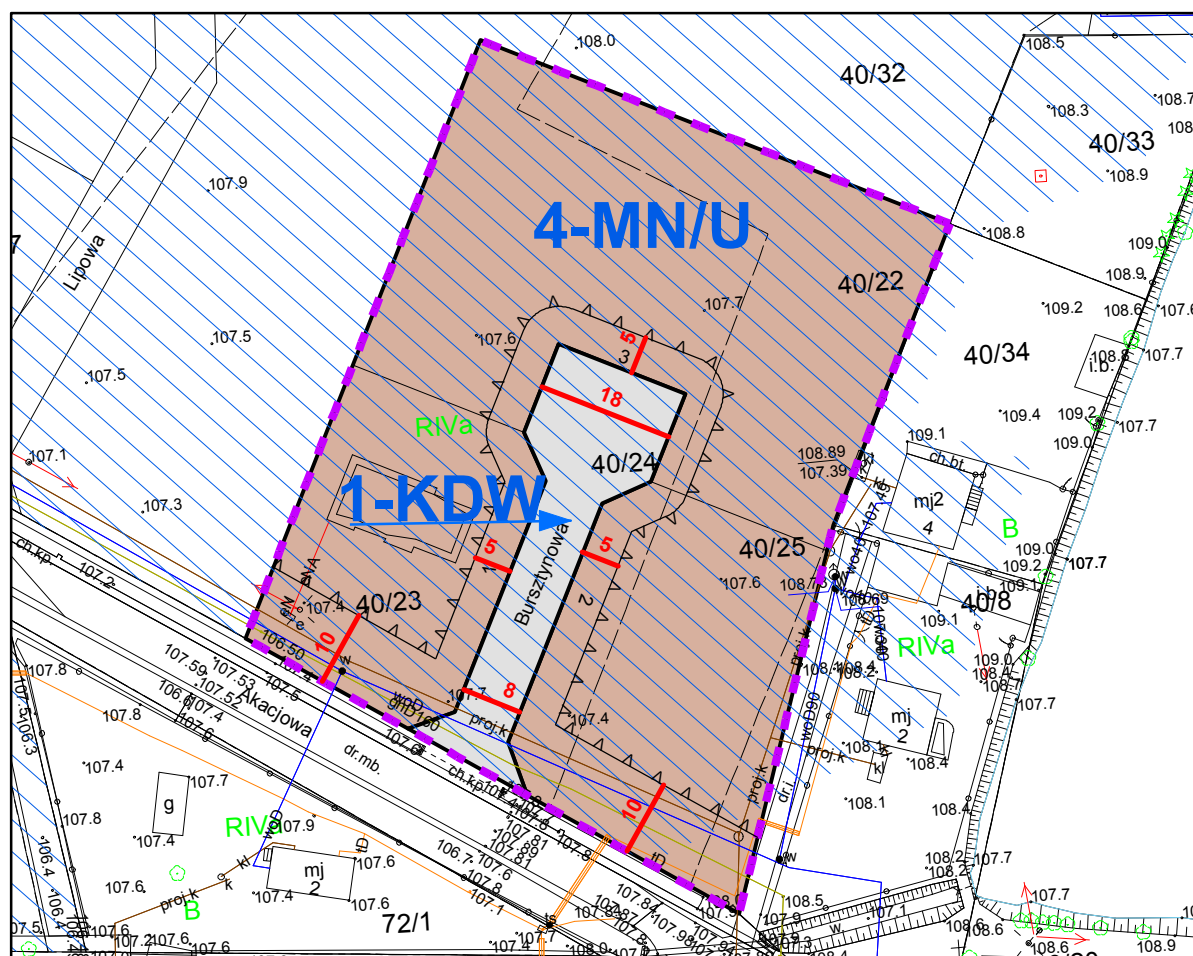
108.0
40/32
108.5
108.7
108.3
40/33
108.9
107.9
4-MN/U
108.8
109.0
Lipowa
108.9
40/22
107.7
109.2
108.6
107.5
107.6
5
3
40/34
108.8
107.7
107.5
18
109.4
109.2
107.7
RIVa
109.1
109.0
107.1
40/24
108.89
107.39
ch.bt
1-KDW
mj2
4
107.3
B
5
5
40/25
109.0
Bursztynowa
2
109.2
107.7
ch.kp.
107.2
107.6
40/8
40/23
107.4
109.1
10
RIVa
106.50
109.0
107.8
107.59
107.53
8
107.5
Akacjowa
107.4
mj
2
107.8
dr.mb.
107.4
107.7
g
108.1
107.8
107.4
RIVa
107.9
10
108.4
108.2
107.7
107.6
mj
2
106.7
107.6
107.6
107.4
107.6
108.5
B
107.8
72/1
107.7
107.5
107.1
107.2
107.6
107.6
107.4
108.6
108.9